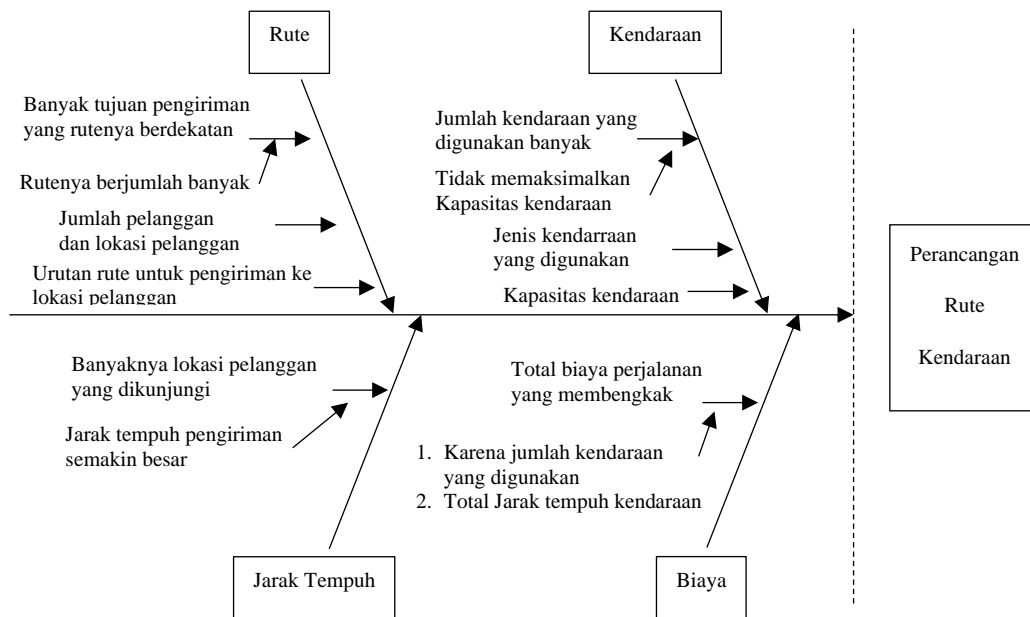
Rute

Kendaraan

Banyak tujuan pengiriman yang rutenya berdekatan

Rutenya berjumlah banyak

Jumlah pelanggan dan lokasi pelanggan

Urutan rute untuk pengiriman ke lokasi pelanggan

Jumlah kendaraan yang digunakan banyak

Tidak memaksimalkan Kapasitas kendaraan

Jenis kendarraan yang digunakan

Kapasitas kendaraan

Perancangan Rute Kendaraan

Banyaknya lokasi pelanggan yang dikunjungi

Jarak tempuh pengiriman semakin besar

Total biaya perjalanan yang membengkak

1. Karena jumlah kendaraan yang digunakan
2. Total Jarak tempuh kendaraan

Jarak Tempuh

Biaya